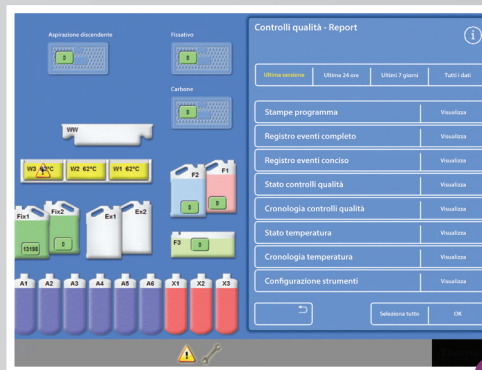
Aspirazione discendente

0

Fissativo

0

Carbone

0

WW

W3 62°C

W2 62°C

W1 62°C

F2

F1

0

0

Fix1

Fix2

Ex1

Ex2

13156

0

F3

0

A1

A2

A3

A4

A5

A6

X1

X2

X3

Controlli qualità - Report

Ultima sessione

Ultime 24 ore

Ultimi 7 giorni

Tutti i dati

| Stampe programma | Visualizza |
|---|---|
| Registro eventi completo | Visualizza |
| Registro eventi conciso | Visualizza |
| Stato controlli qualità | Visualizza |
| Cronologia controlli qualità | Visualizza |
| Stato temperatura | Visualizza |
| Cronologia temperatura | Visualizza |
| Configurazione strumenti | Visualizza |

Seleziona tutto

OK